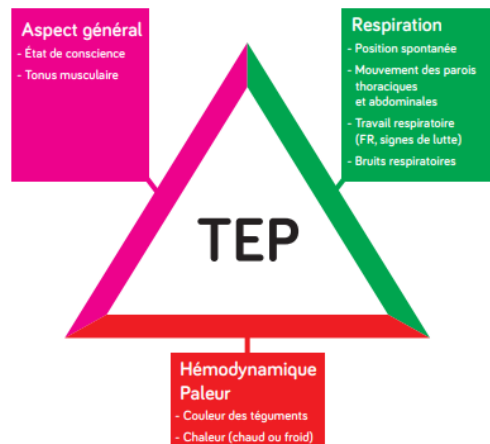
Aspect général
- État de conscience
- Tonus musculaire

Respiration
- Position spontanée
- Mouvement des parois thoraciques et abdominales
- Travail respiratoire (FR, signes de lutte)
- Bruits respiratoires

TEP

Hémodynamique Paleur
- Couleur des téguments
- Chaleur (chaud ou froid)